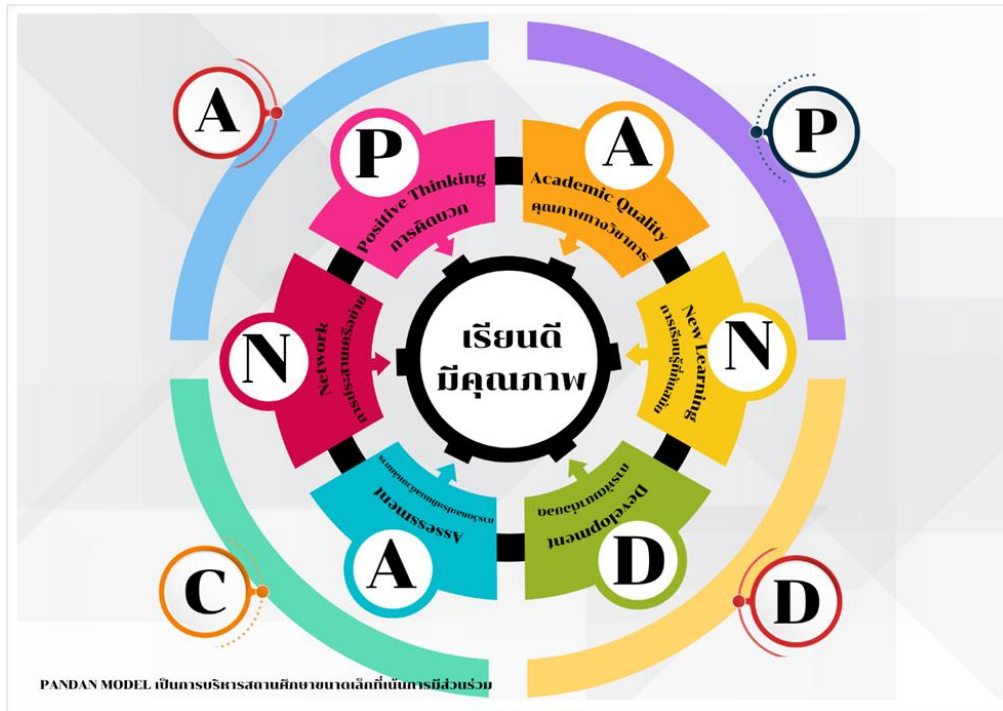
A

P

P
Positive Thinking
การคิดบวก

A
Academic Quality
คุณภาพทางวิชาการ

N
Network
การประสานเครือข่าย

เรียนดี
มีคุณภาพ

N
New Learning
การเรียนรู้ที่ทันสมัย

A
Assessment
การวัดผลและประเมินผล

D
Development
การพัฒนาตนเอง

C

D

PANDAN MODEL เป็นการบริหารสถานศึกษาขนาดเล็กที่เน้นการมีส่วนร่วม